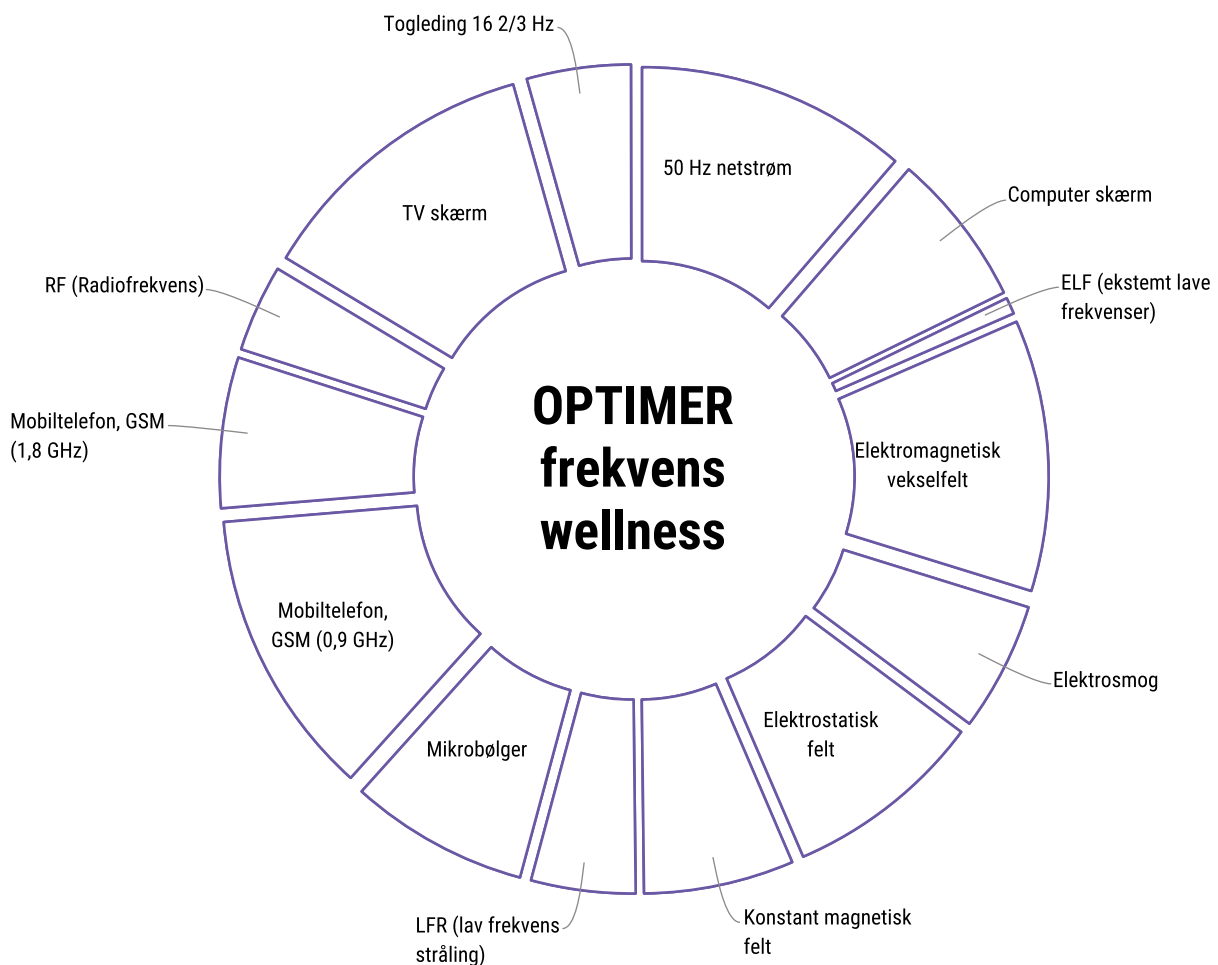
Togleding 16 2/3 Hz

50 Hz netstrøm

Computer skærm

ELF (ekstemt lave frekvenser)

Elektromagnetisk vekselfelt

Elektrosmog

Elektrostatisk felt

Konstant magnetisk felt

LFR (lav frekvens stråling)

Mikrobølger

Mobiltelefon, GSM (0,9 GHz)

Mobiltelefon, GSM (1,8 GHz)

RF (Radiofrekvens)

TV skærm

OPTIMER frekvens wellness